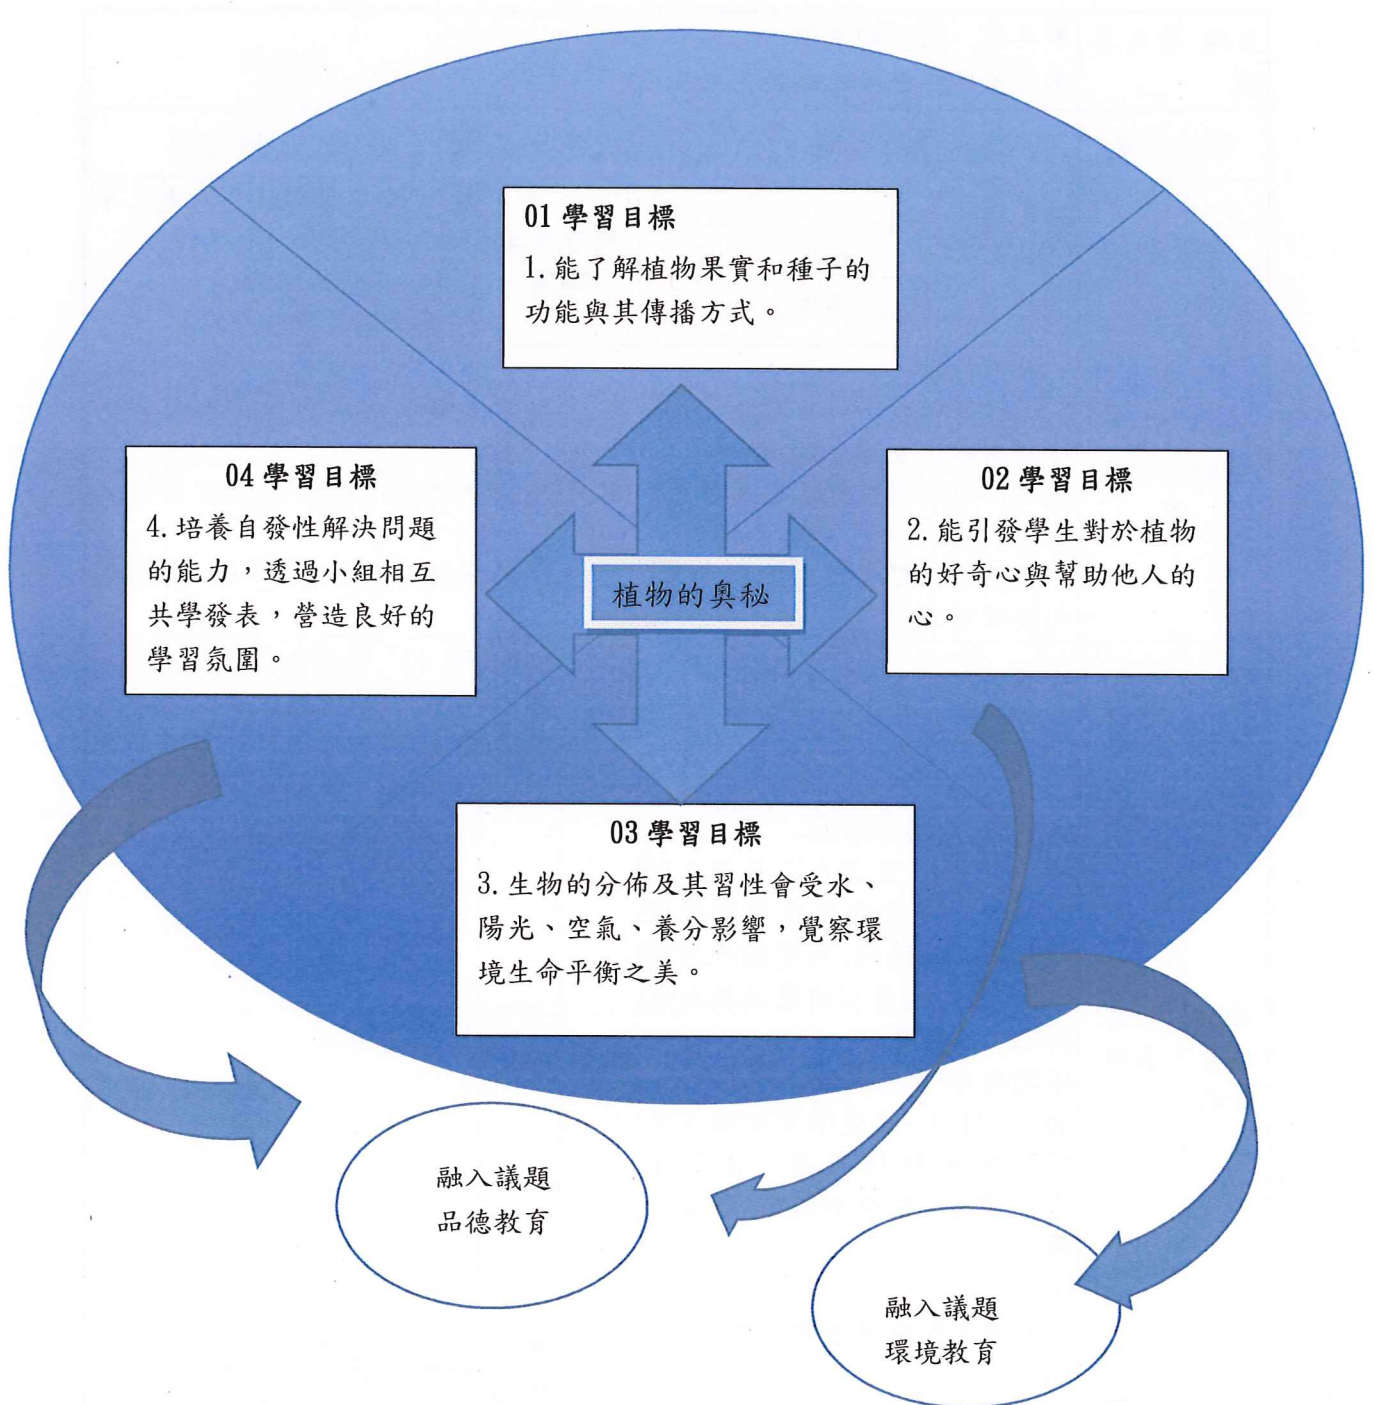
01 學習目標
1. 能了解植物果實和種子的功能與其傳播方式。

04 學習目標
4. 培養自發性解決問題的能力，透過小組相互共學發表，營造良好的學習氛圍。

植物的奧秘

02 學習目標
2. 能引發學生對於植物的好奇心與幫助他人的心。

03 學習目標
3. 生物的分佈及其習性會受水、陽光、空氣、養分影響，覺察環境生命平衡之美。

融入議題
品德教育

融入議題
環境教育